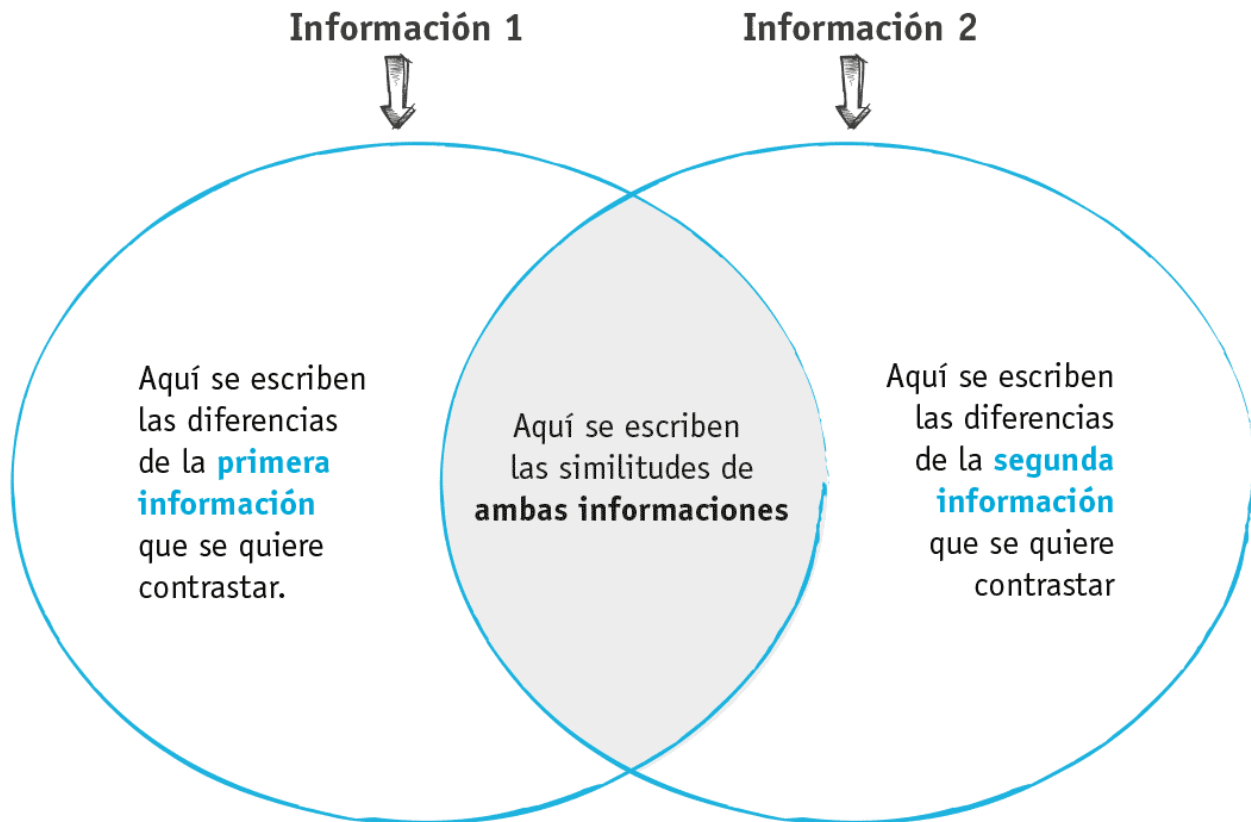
Información 1

Información 2

Aquí se escriben las diferencias de la primera información que se quiere contrastar.

Aquí se escriben las similitudes de ambas informaciones

Aquí se escriben las diferencias de la segunda información que se quiere contrastar